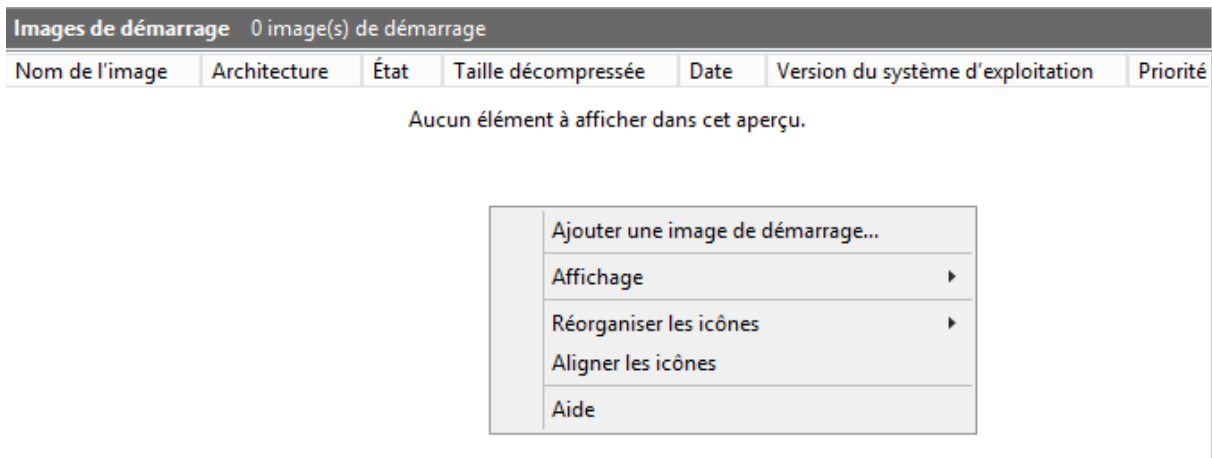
Images de démarrage 0 image(s) de démarrage

| Nom de l'image | Architecture | État | Taille décompressée | Date | Version du système d'exploitation | Priorité |
|---|---|---|---|---|---|---|

Aucun élément à afficher dans cet aperçu.

Ajouter une image de démarrage...
Affichage
Réorganiser les icônes
Aligner les icônes
Aide